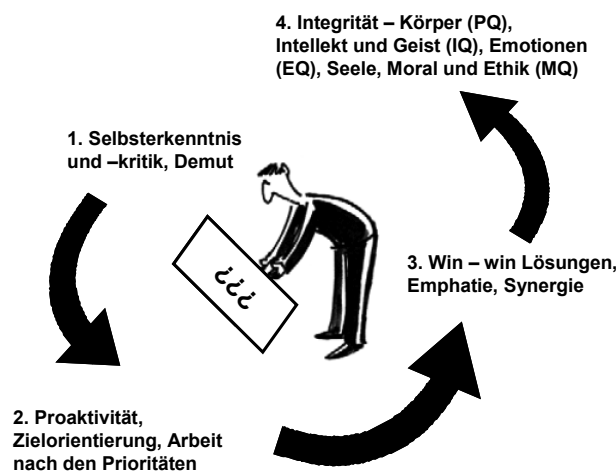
4. Integrität – Körper (PQ), Intellekt und Geist (IQ), Emotionen (EQ), Seele, Moral und Ethik (MQ)

1. Selbsterkenntnis und –kritik, Demut

¿¿¿

3. Win – win Lösungen, Emphatie, Synergie

2. Proaktivität, Zielorientierung, Arbeit nach den Prioritäten